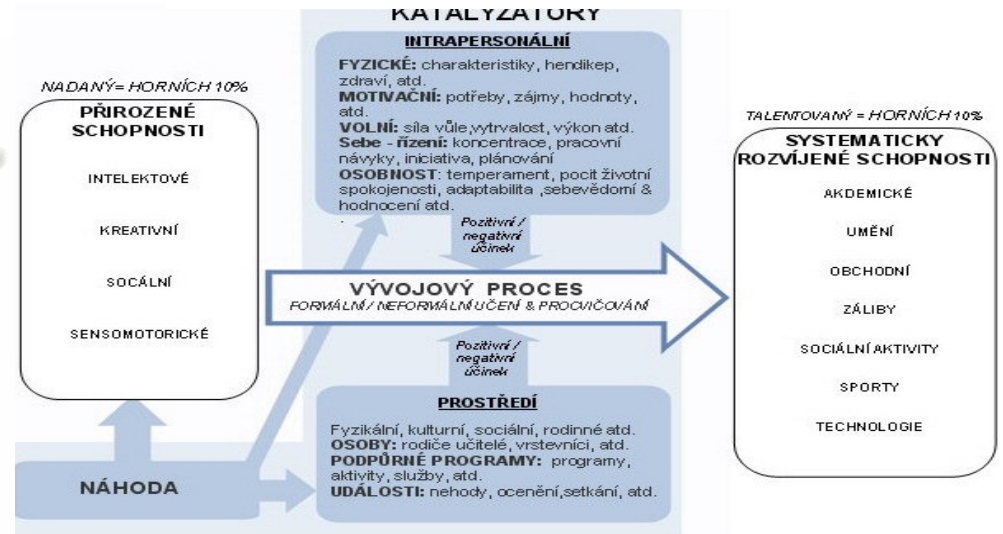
KATALYZÁTORY

NADANÝ= HORNÍCH 10%

PŘIROZENÉ SCHOPNOSTI

INTELEKTOVÉ

KREATIVNÍ

SOCÁLNÍ

SENSOMOTORICKÉ

INTRAPERSONÁLNÍ

FYZICKÉ: charakteristiky, hendikep, zdraví, atd.
MOTIVAČNÍ: potřeby, zájmy, hodnoty, atd.
VOLNÍ: síla vůle,vytrvalost, výkon atd.
Sebe - řízení: koncentrace, pracovní návyky, iniciativa, plánování
OSOBNOST: temperament, pocit životní spokojenosti, adaptabilita ,sebevědomí & hodnocení atd.

Pozitivní / negativní účinek

VÝVOJOVÝ PROCES
FORMÁLNÍ / NEFORMÁLNÍ UČENÍ & PROCVIČOVÁNÍ

Pozitivní / negativní účinek

PROSTŘEDÍ

Fyzikální, kulturní, sociální, rodinné atd.
OSOBY: rodiče učitelé, vrstevníci, atd.
PODPŮRNÉ PROGRAMY: programy, aktivity, služby, atd.
UDÁLOSTI: nehody, ocenění,setkání, atd.

NÁHODA

TALENTOVANÝ = HORNÍCH 10%

SYSTEMATICKY ROZVÍJENÉ SCHOPNOSTI

AKDEMICKÉ

UMĚNÍ

OBCHODNÍ

ZÁLIBY

SOCIÁLNÍ AKTIVITY

SPORTY

TECHNOLOGIE